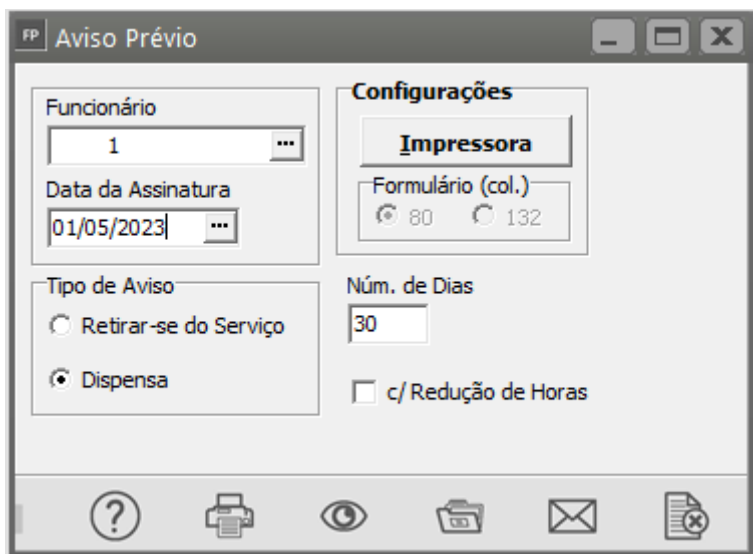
FP Aviso Prévio

Funcionário
1 ...
Data da Assinatura
01/05/2023 ...

Configurações
Impressora
Formulário (col.)
80 132

Tipo de Aviso
Retirar-se do Serviço
Dispensa

Núm. de Dias
30

c/ Redução de Horas